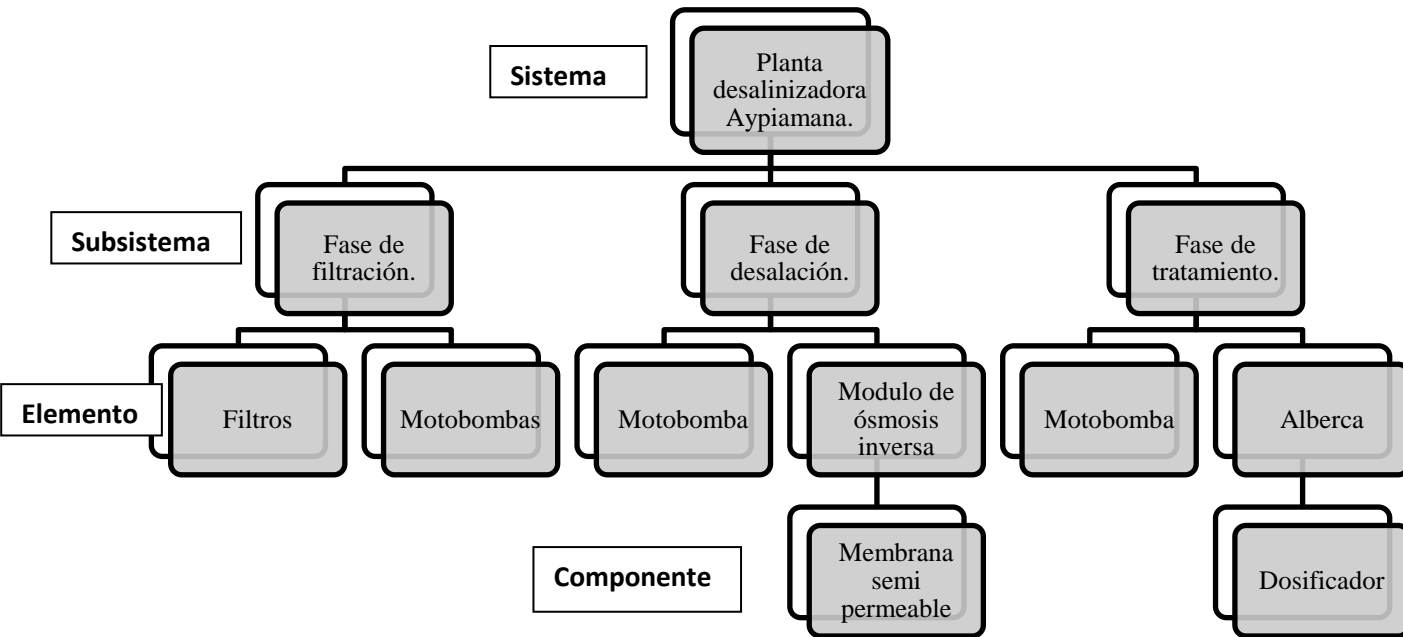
Sistema

Planta desalinizadora Aypiamana.

Subsistema

Fase de filtración.

Fase de desalación.

Fase de tratamiento.

Elemento

Filtros

Motobombas

Motobomba

Modulo de ósmosis inversa

Motobomba

Alberca

Componente

Membrana semi permeable

Dosificador